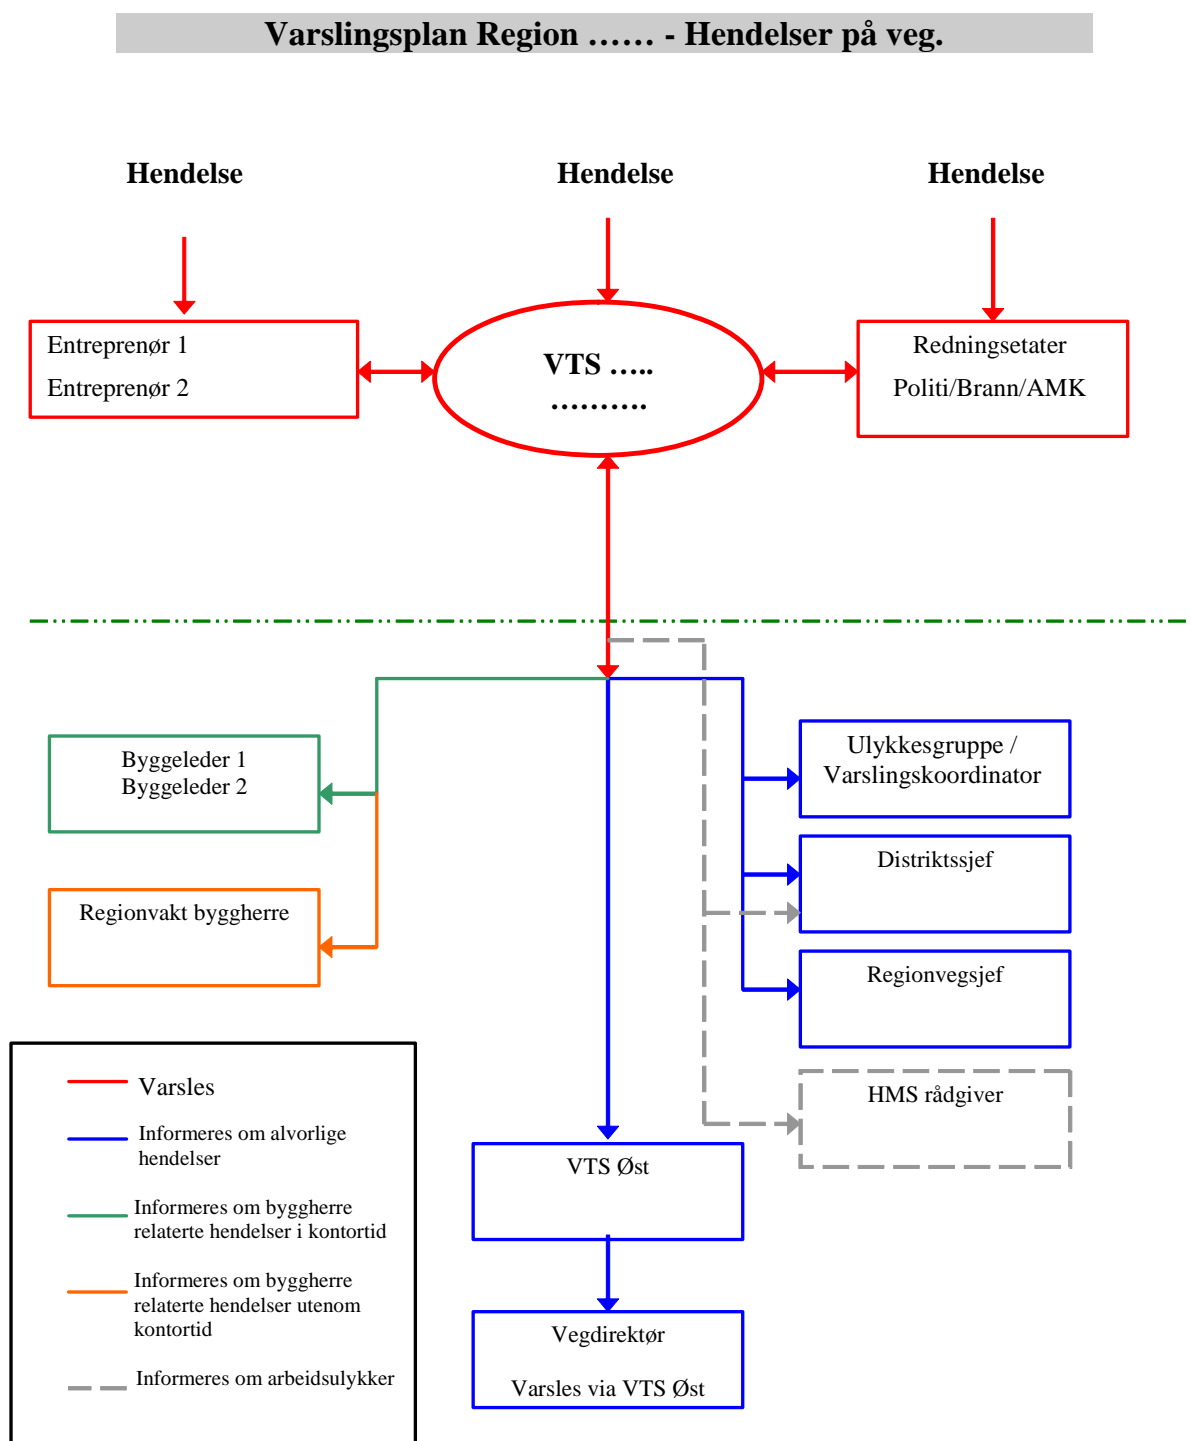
Varslingsplan Region …… - Hendelser på veg.

Hendelse

Hendelse

Hendelse

Entreprenør 1
Entreprenør 2

VTS …..
……….

Redningsetater
Politi/Brann/AMK

Byggeleder 1
Byggeleder 2

Regionvakt byggherre

Ulykkesgruppe /
Varslingskoordinator

Distriktssjef

Regionvegsjef

HMS rådgiver

VTS Øst

Vegdirektør

Varsles via VTS Øst

Varsles

Informeres om alvorlige hendelser

Informeres om byggherre relaterte hendelser i kontortid

Informeres om byggherre relaterte hendelser utenom kontortid

Informeres om arbeidsulykker